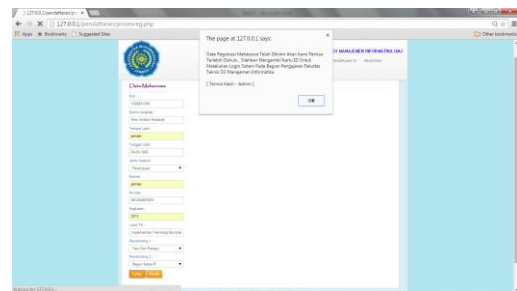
127.0.0.1/pendaftaran/pr ×

127.0.0.1/pendaftaran/prosesreg.php

Apps ★ Bookmarks Suggested Sites

Other bookmarks

The page at 127.0.0.1 says:

Data Registrasi Mahasiswa Telah Diterima Akan Kami Periksa Terlebih Dahulu , Silahkan Mengambil Kartu ID Untuk Melakukan Login Sistem Pada Bagian Pengajaran Fakultas Teknik D3 Manajemen Informatika

[ Terima Kasih - Admin ]

OK

D3 MANAJEMEN INFORMATIKA UNIJ

Data Mahasiswa

Nim

Nama Lengkap

Tempat Lahir

Jember

Tanggal Lahir

Jenis Kelamin

Perempuan

Alamat

Jember

No telp

Angkatan

2013

Judul TA

Pembimbing 1

Pembimbing 2

Daftar Reset

Waiting for 127.0.0.1...